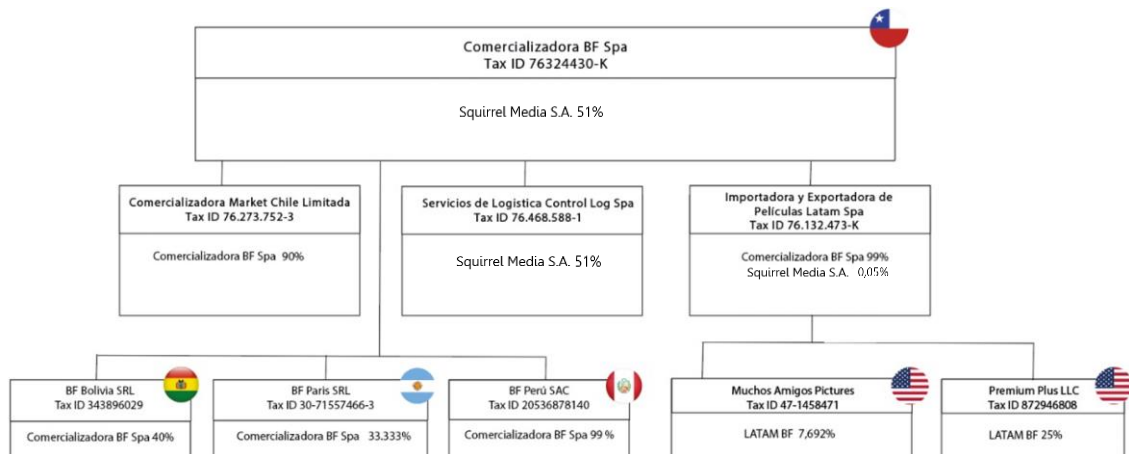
Comercializadora BF Spa
Tax ID 76324430-K

Squirrel Media S.A. 51%

Comercializadora Market Chile Limitada
Tax ID 76.273.752-3

Comercializadora BF Spa 90%

Servicios de Logistica Control Log Spa
Tax ID 76.468.588-1

Squirrel Media S.A. 51%

Importadora y Exportadora de Películas Latam Spa
Tax ID 76.132.473-K

Comercializadora BF Spa 99%
Squirrel Media S.A. 0,05%

BF Bolivia SRL
Tax ID 343896029

Comercializadora BF Spa 40%

BF Paris SRL
Tax ID 30-71557466-3

Comercializadora BF Spa 33.333%

BF Perú SAC
Tax ID 20536878140

Comercializadora BF Spa 99 %

Muchos Amigos Pictures
Tax ID 47-1458471

LATAM BF 7,692%

Premium Plus LLC
Tax ID 872946808

LATAM BF 25%